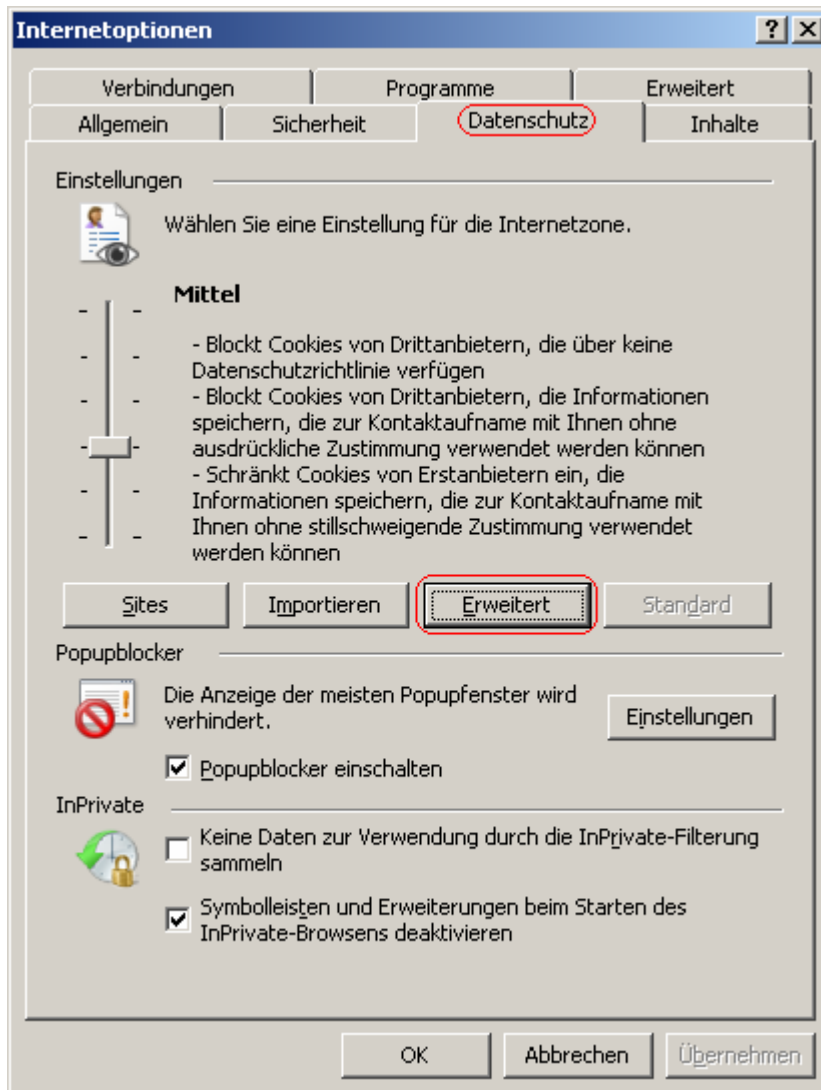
Internetoptionen

? X

Verbindungen | Programme | Erweitert
Allgemein | Sicherheit | Datenschutz | Inhalte

Einstellungen

Wählen Sie eine Einstellung für die Internetzone.

Mittel

- Blockt Cookies von Drittanbietern, die über keine Datenschutzrichtlinie verfügen
- Blockt Cookies von Drittanbietern, die Informationen speichern, die zur Kontaktaufname mit Ihnen ohne ausdrückliche Zustimmung verwendet werden können
- Schränkt Cookies von Erstanbietern ein, die Informationen speichern, die zur Kontaktaufname mit Ihnen ohne stillschweigende Zustimmung verwendet werden können

Sites | Importieren | Erweitert | Standard

Popupblocker

Die Anzeige der meisten Popupfenster wird verhindert.

Einstellungen

Popupblocker einschalten

InPrivate

Keine Daten zur Verwendung durch die InPrivate-Filterung sammeln

Symbolleisten und Erweiterungen beim Starten des InPrivate-Browsens deaktivieren

OK | Abbrechen | Übernehmen